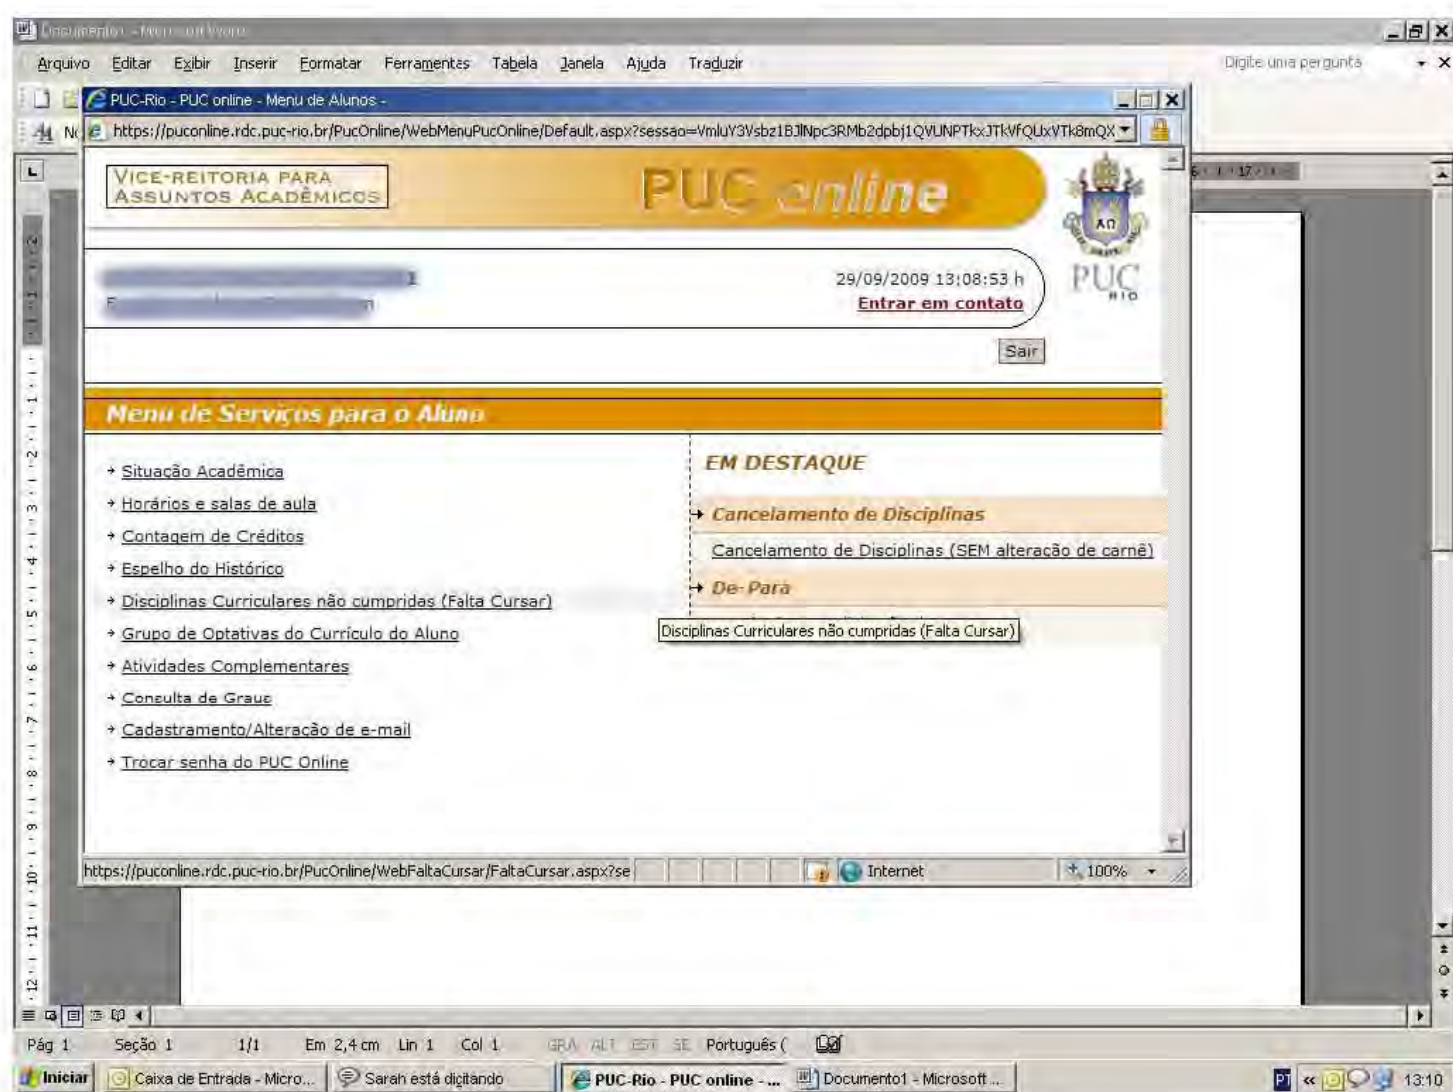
Documento1 - Microsoft Word

Arquivo Editar Exibir Inserir Formatar Ferramentas Tabela Janela Ajuda Traduzir

Digite uma pergunta

PUC-Rio - PUC online - Menu de Alunos -

https://puconline.rdc.puc-rio.br/PucOnline/WebMenuPucOnline/Default.aspx?sessao=VmluY3Vsbz1BJlNpc3RMb2dpbj1QVUNPTkxJTkVfQUxVTk8mQX

VICE-REITORIA PARA ASSUNTOS ACADÊMICOS

PUC online

PUC RIO

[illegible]
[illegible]

29/09/2009 13:08:53 h
Entrar em contato

Sair

Menu de Serviços para o Aluno

Situação Acadêmica
Horários e salas de aula
Contagem de Créditos
Espelho do Histórico
Disciplinas Curriculares não cumpridas (Falta Cursar)
Grupo de Optativas do Currículo do Aluno
Atividades Complementares
Consulta de Graus
Cadastramento/Alteração de e-mail
Trocar senha do PUC Online

EM DESTAQUE

Cancelamento de Disciplinas
Cancelamento de Disciplinas (SEM alteração de carnê)
De-Para

Disciplinas Curriculares não cumpridas (Falta Cursar)

https://puconline.rdc.puc-rio.br/PucOnline/WebFaltaCursar/FaltaCursar.aspx?se

Internet

100%

Pág 1 Seção 1 1/1 Em 2,4 cm Lin 1 Col 1 GRA ALT EST SE Português (

Iniciar Caixa de Entrada - Micro... Sarah está digitando PUC-Rio - PUC online - ... Documento1 - Microsoft ...

PT 13:10